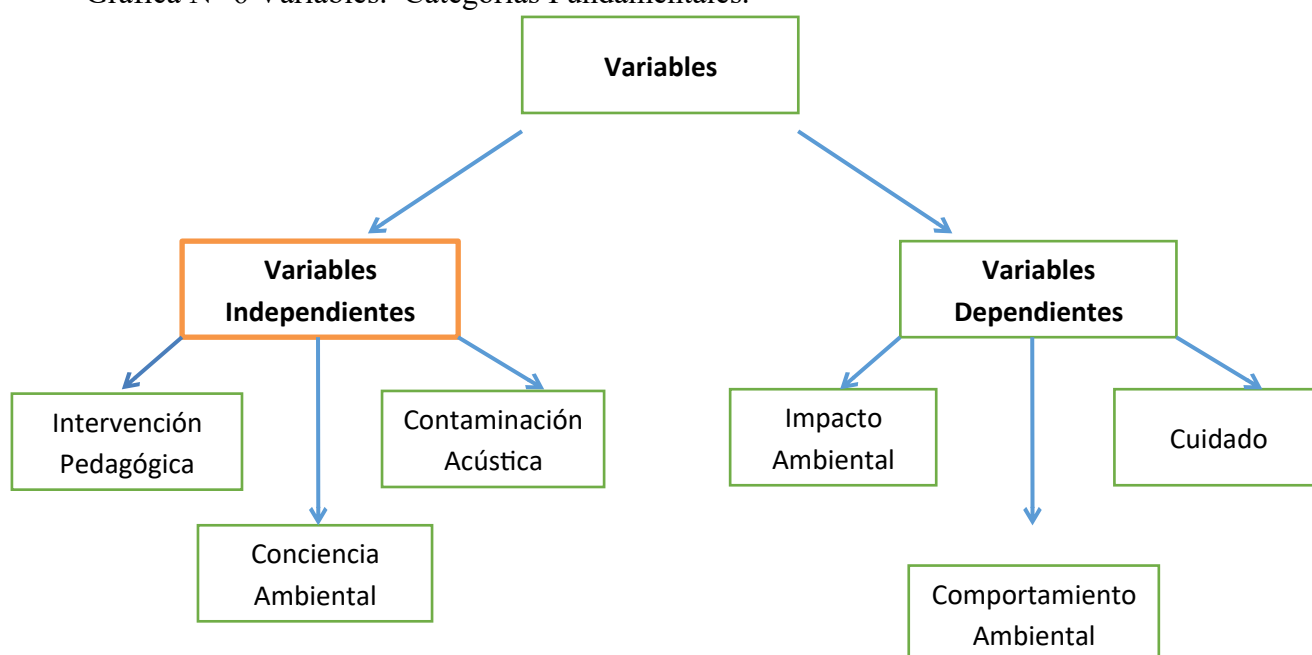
Gráfica N° 6 Variables. Categorías Fundamentales.

Variables

Variables Independientes

Variables Dependientes

Intervención Pedagógica

Conciencia Ambiental

Contaminación Acústica

Impacto Ambiental

Comportamiento Ambiental

Cuidado